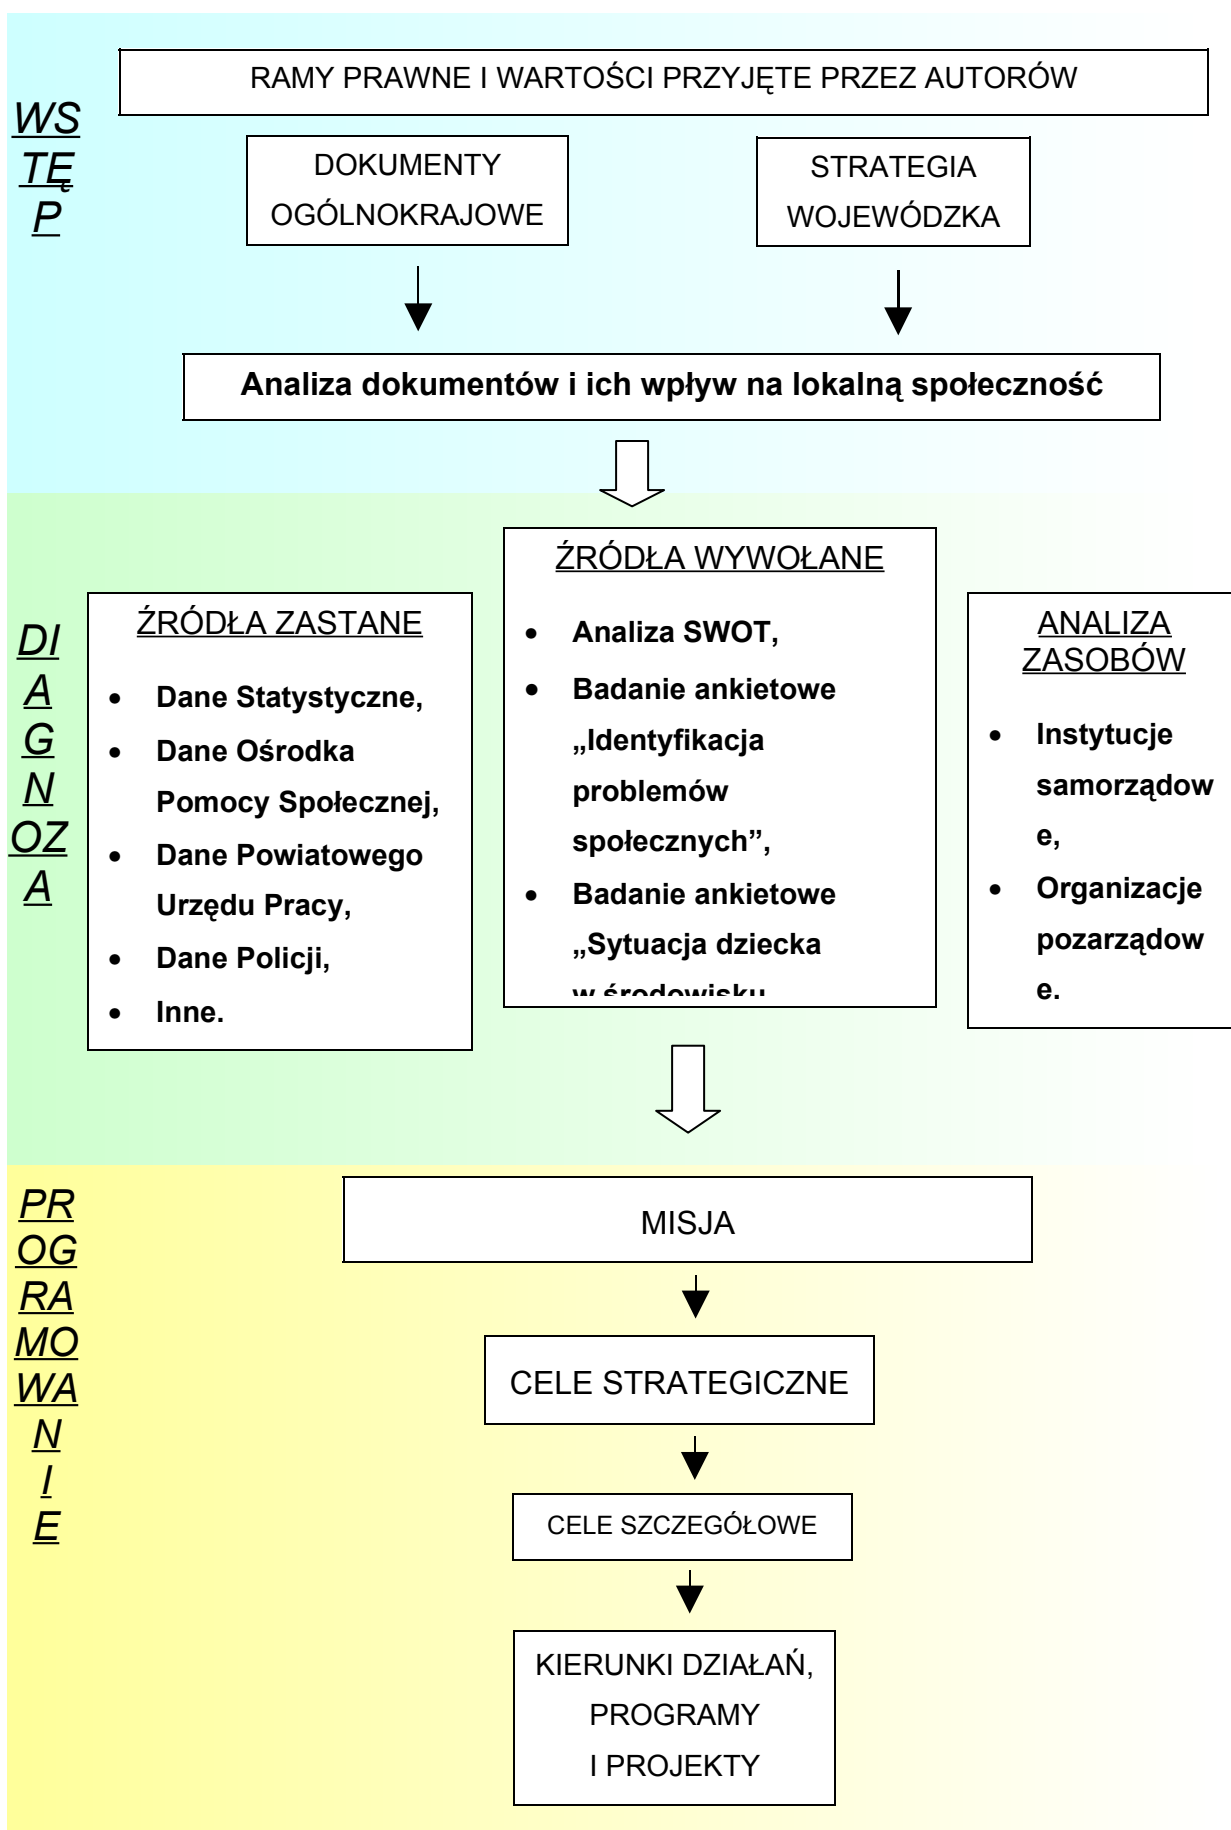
WSTĘP

RAMY PRAWNE I WARTOŚCI PRZYJĘTE PRZEZ AUTORÓW

DOKUMENTY OGÓLNOKRAJOWE

STRATEGIA WOJEWÓDZKA

Analiza dokumentów i ich wpływ na lokalną społeczność

DIAGNOZA

ŹRÓDŁA ZASTANE

- Dane Statystyczne,
- Dane Ośrodka Pomocy Społecznej,
- Dane Powiatowego Urzędu Pracy,
- Dane Policji,
- Inne.

ŹRÓDŁA WYWOŁANE

- Analiza SWOT,
- Badanie ankietowe „Identyfikacja problemów społecznych”,
- Badanie ankietowe „Sytuacja dziecka w środowisku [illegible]

ANALIZA ZASOBÓW

- Instytucje samorządowe,
- Organizacje pozarządowe.

PROGRAMOWANIE

MISJA

CELE STRATEGICZNE

CELE SZCZEGÓŁOWE

KIERUNKI DZIAŁAŃ, PROGRAMY I PROJEKTY